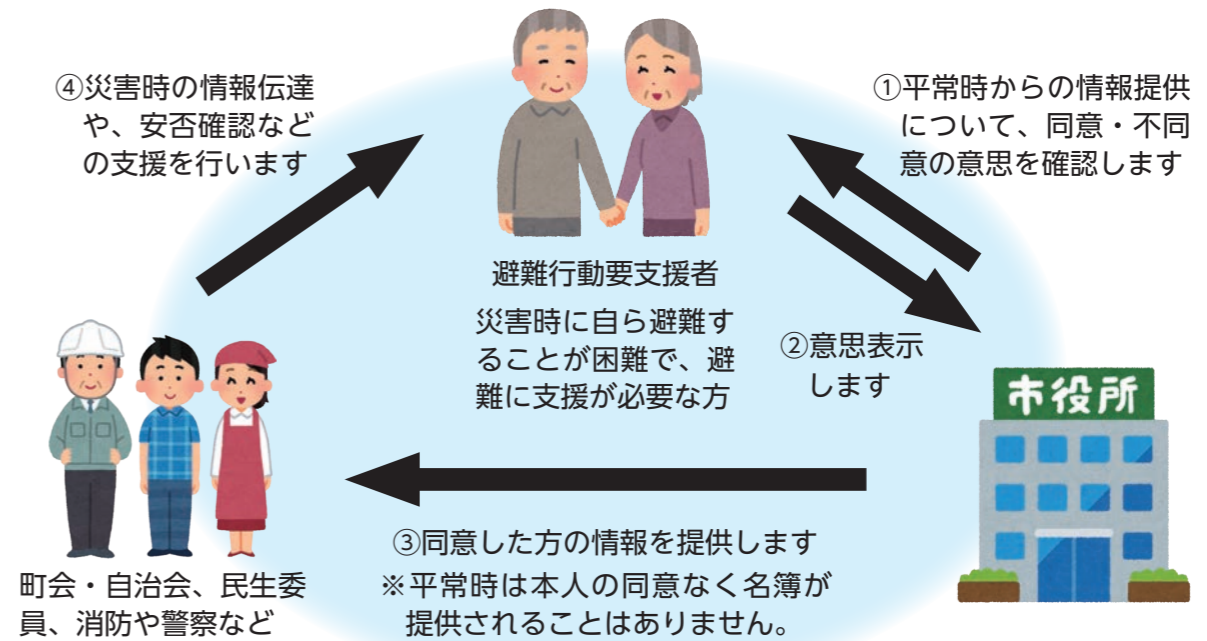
④災害時の情報伝達や、安否確認などの支援を行います

①平常時からの情報提供について、同意・不同意の意思を確認します

避難行動要支援者

災害時に自ら避難することが困難で、避難に支援が必要な方

②意思表示します

市役所

③同意した方の情報を提供します
※平常時は本人の同意なく名簿が提供されることはありません。

町会・自治会、民生委員、消防や警察など